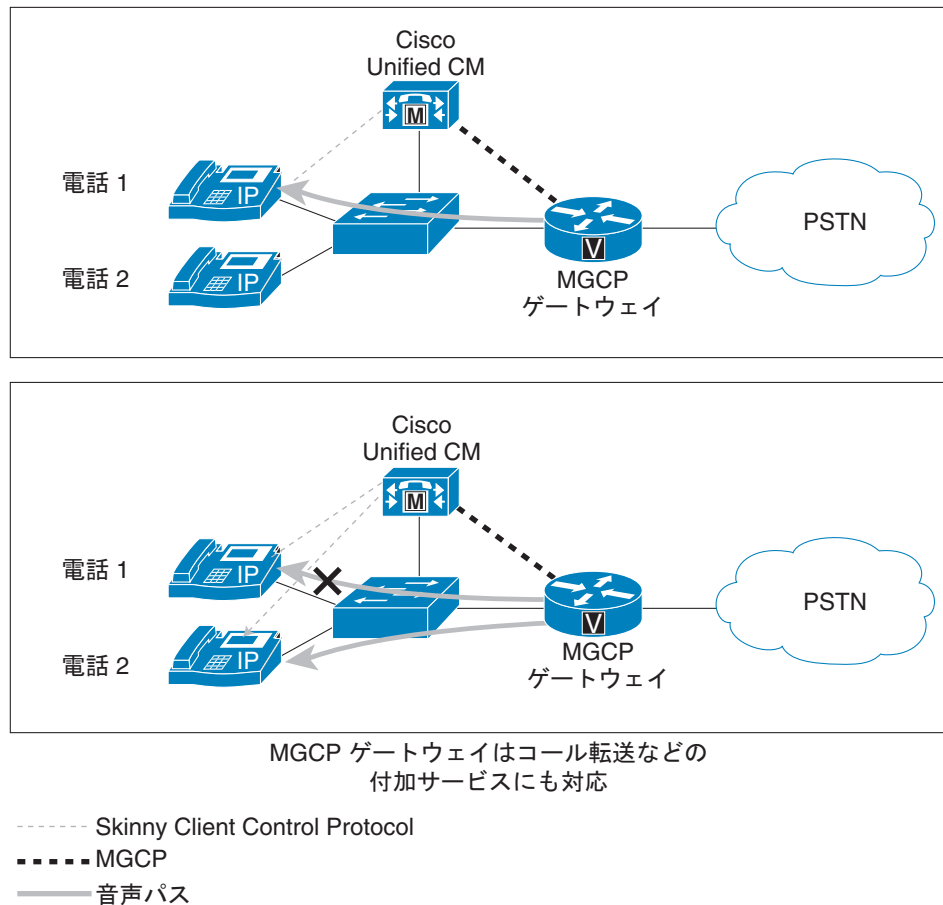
Cisco Unified CM

M

電話 1

IP

電話 2

IP

V

MGCP ゲートウェイ

PSTN

Cisco Unified CM

M

電話 1

IP

電話 2

IP

V

MGCP ゲートウェイ

PSTN

MGCP ゲートウェイはコール転送などの付加サービスにも対応

Skinny Client Control Protocol

MGCP

音声パス